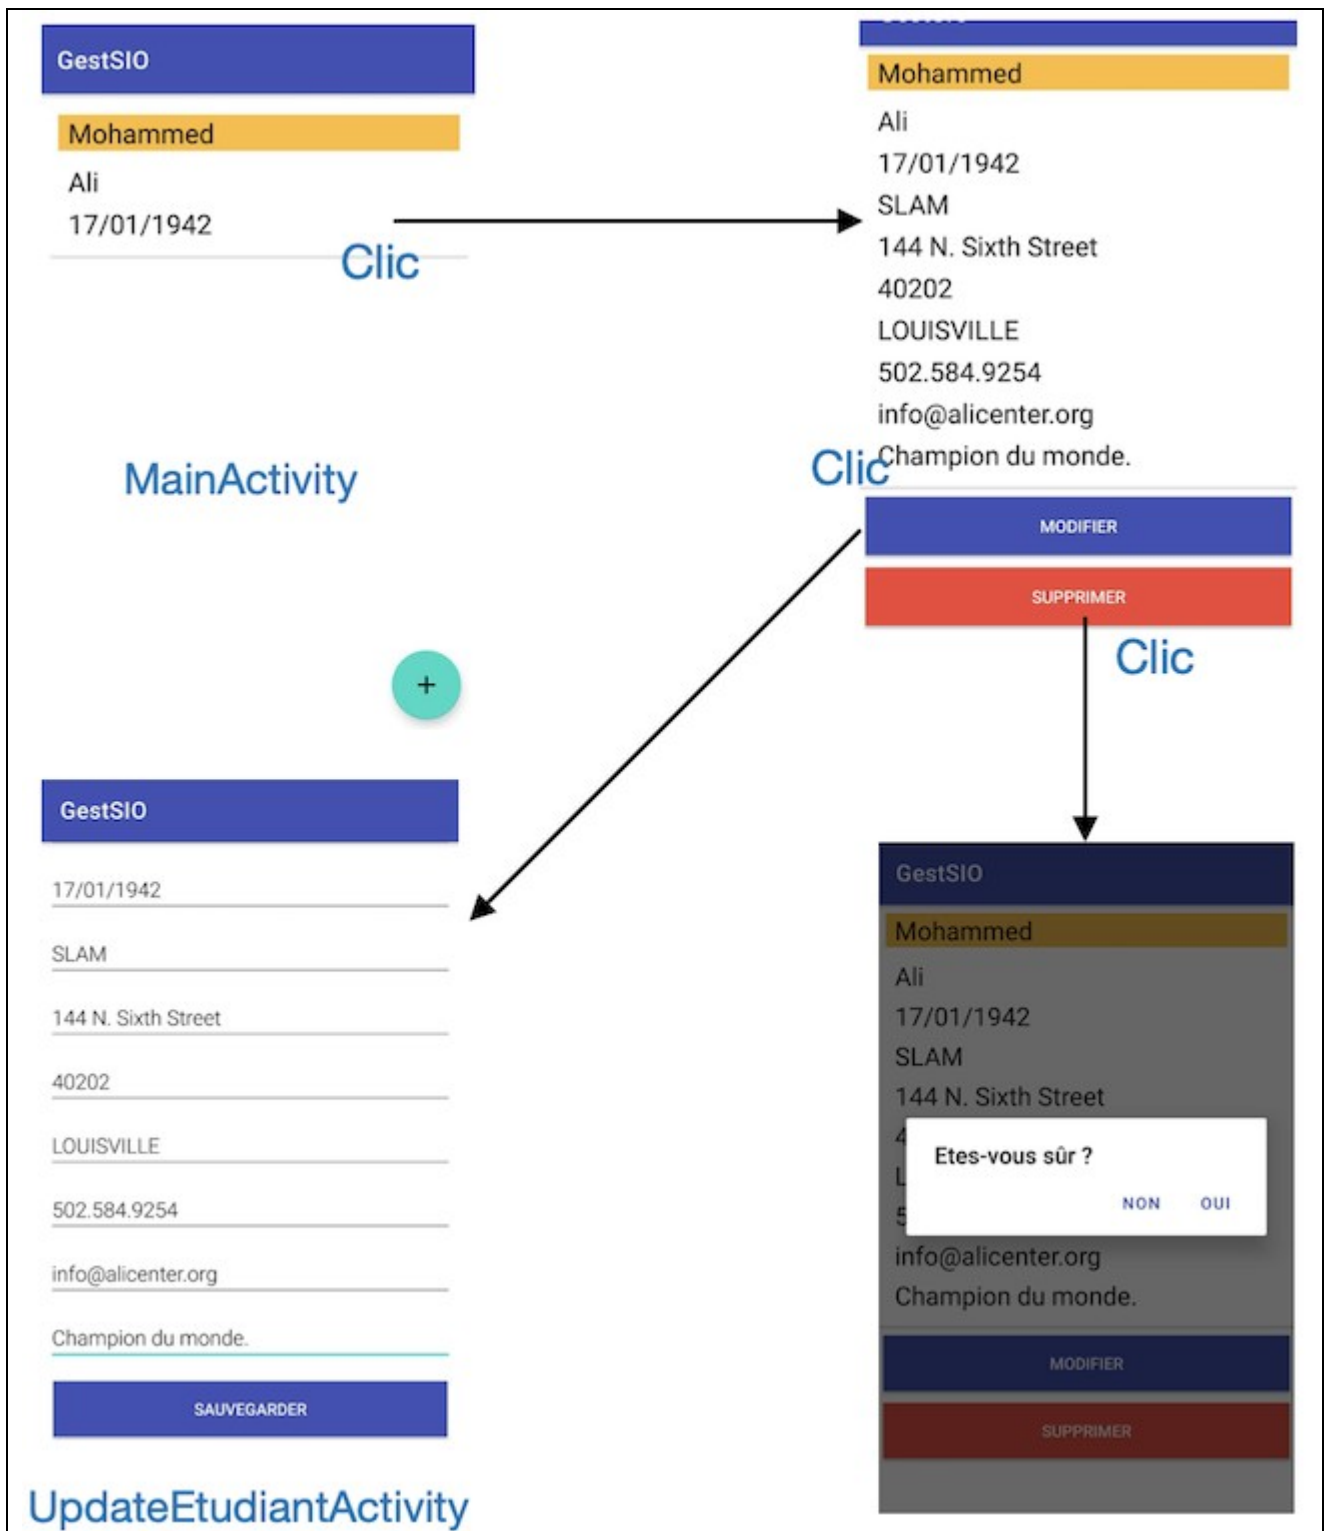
GestSIO

Mohammed

Ali

17/01/1942

Clic

MainActivity

+

Mohammed

Ali

17/01/1942

SLAM

144 N. Sixth Street

40202

LOUISVILLE

502.584.9254

info@alicenter.org

Clic

Champion du monde.

MODIFIER

SUPPRIMER

Clic

GestSIO

17/01/1942

SLAM

144 N. Sixth Street

40202

LOUISVILLE

502.584.9254

info@alicenter.org

Champion du monde.

SAUVEGARDER

UpdateEtudiantActivity

GestSIO

Mohammed

Ali

17/01/1942

SLAM

144 N. Sixth Street

Etes-vous sûr ?

NON OUI

info@alicenter.org

Champion du monde.

MODIFIER

SUPPRIMER